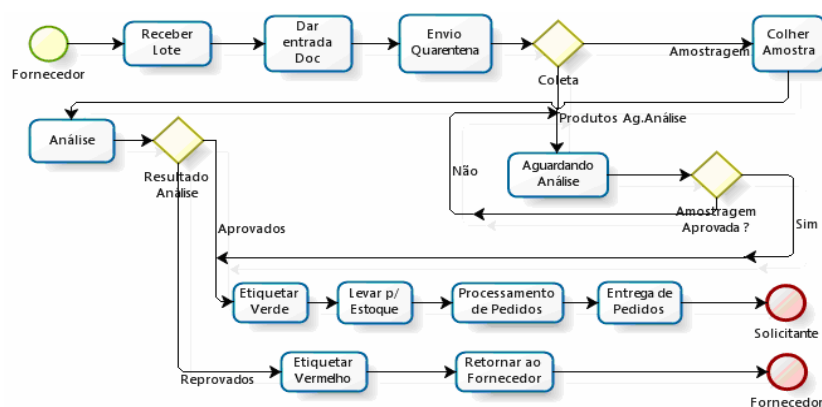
Fornecedor

Receber Lote

Dar entrada Doc

Envio Quarentena

Coleta

Amostragem

Colher Amostra

Análise

Resultado Análise

Produtos Ag.Análise

Não

Aguardando Análise

Amostragem Aprovada ?

Sim

Aprovados

Etiquetar Verde

Levar p/ Estoque

Processamento de Pedidos

Entrega de Pedidos

Solicitante

Reprovados

Etiquetar Vermelho

Retornar ao Fornecedor

Fornecedor